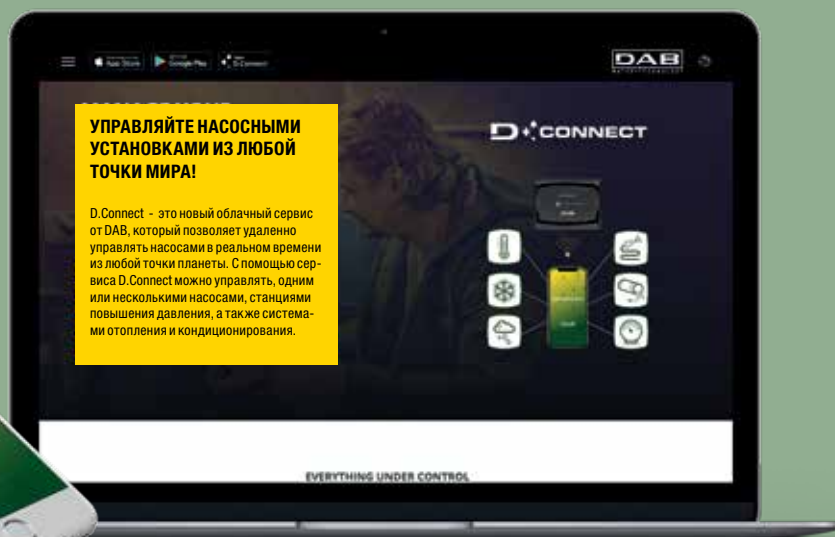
App Store Google Play D.Connect

DAB

УПРАВЛЯЙТЕ НАСОСНЫМИ УСТАНОВКАМИ ИЗ ЛЮБОЙ ТОЧКИ МИРА!

D.Connect - это новый облачный сервис от DAB, который позволяет удаленно управлять насосами в реальном времени из любой точки планеты. С помощью сервиса D.Connect можно управлять, одним или несколькими насосами, станциями повышения давления, а также системами отопления и кондиционирования.

D CONNECT

EVERYTHING UNDER CONTROL